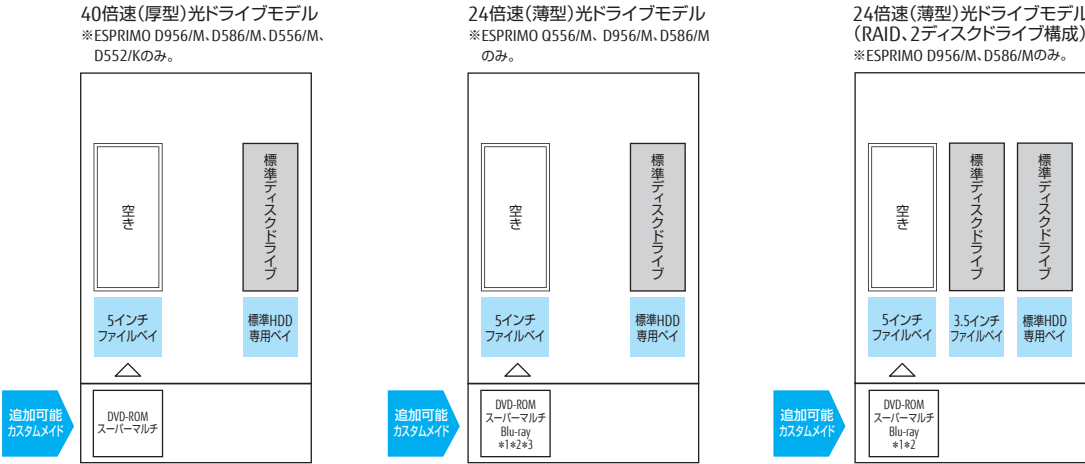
40倍速(厚型)光ドライブモデル
※ESPRIMO D956/M、D586/M、D556/M、D552/Kのみ。

空き

標準ディスクドライブ

5インチファイルベイ

標準HDD専用ベイ

追加可能カスタムメイド

DVD-ROM
スーパーマルチ

24倍速(薄型)光ドライブモデル
※ESPRIMO Q556/M、D956/M、D586/Mのみ。

空き

標準ディスクドライブ

5インチファイルベイ

標準HDD専用ベイ

追加可能カスタムメイド

DVD-ROM
スーパーマルチ
Blu-ray
*1*2*3

24倍速(薄型)光ドライブモデル
(RAID、2ディスクドライブ構成)
※ESPRIMO D956/M、D586/Mのみ。

空き

標準ディスクドライブ

標準ディスクドライブ

5インチファイルベイ

3.5インチファイルベイ

標準HDD専用ベイ

追加可能カスタムメイド

DVD-ROM
スーパーマルチ
Blu-ray
*1*2